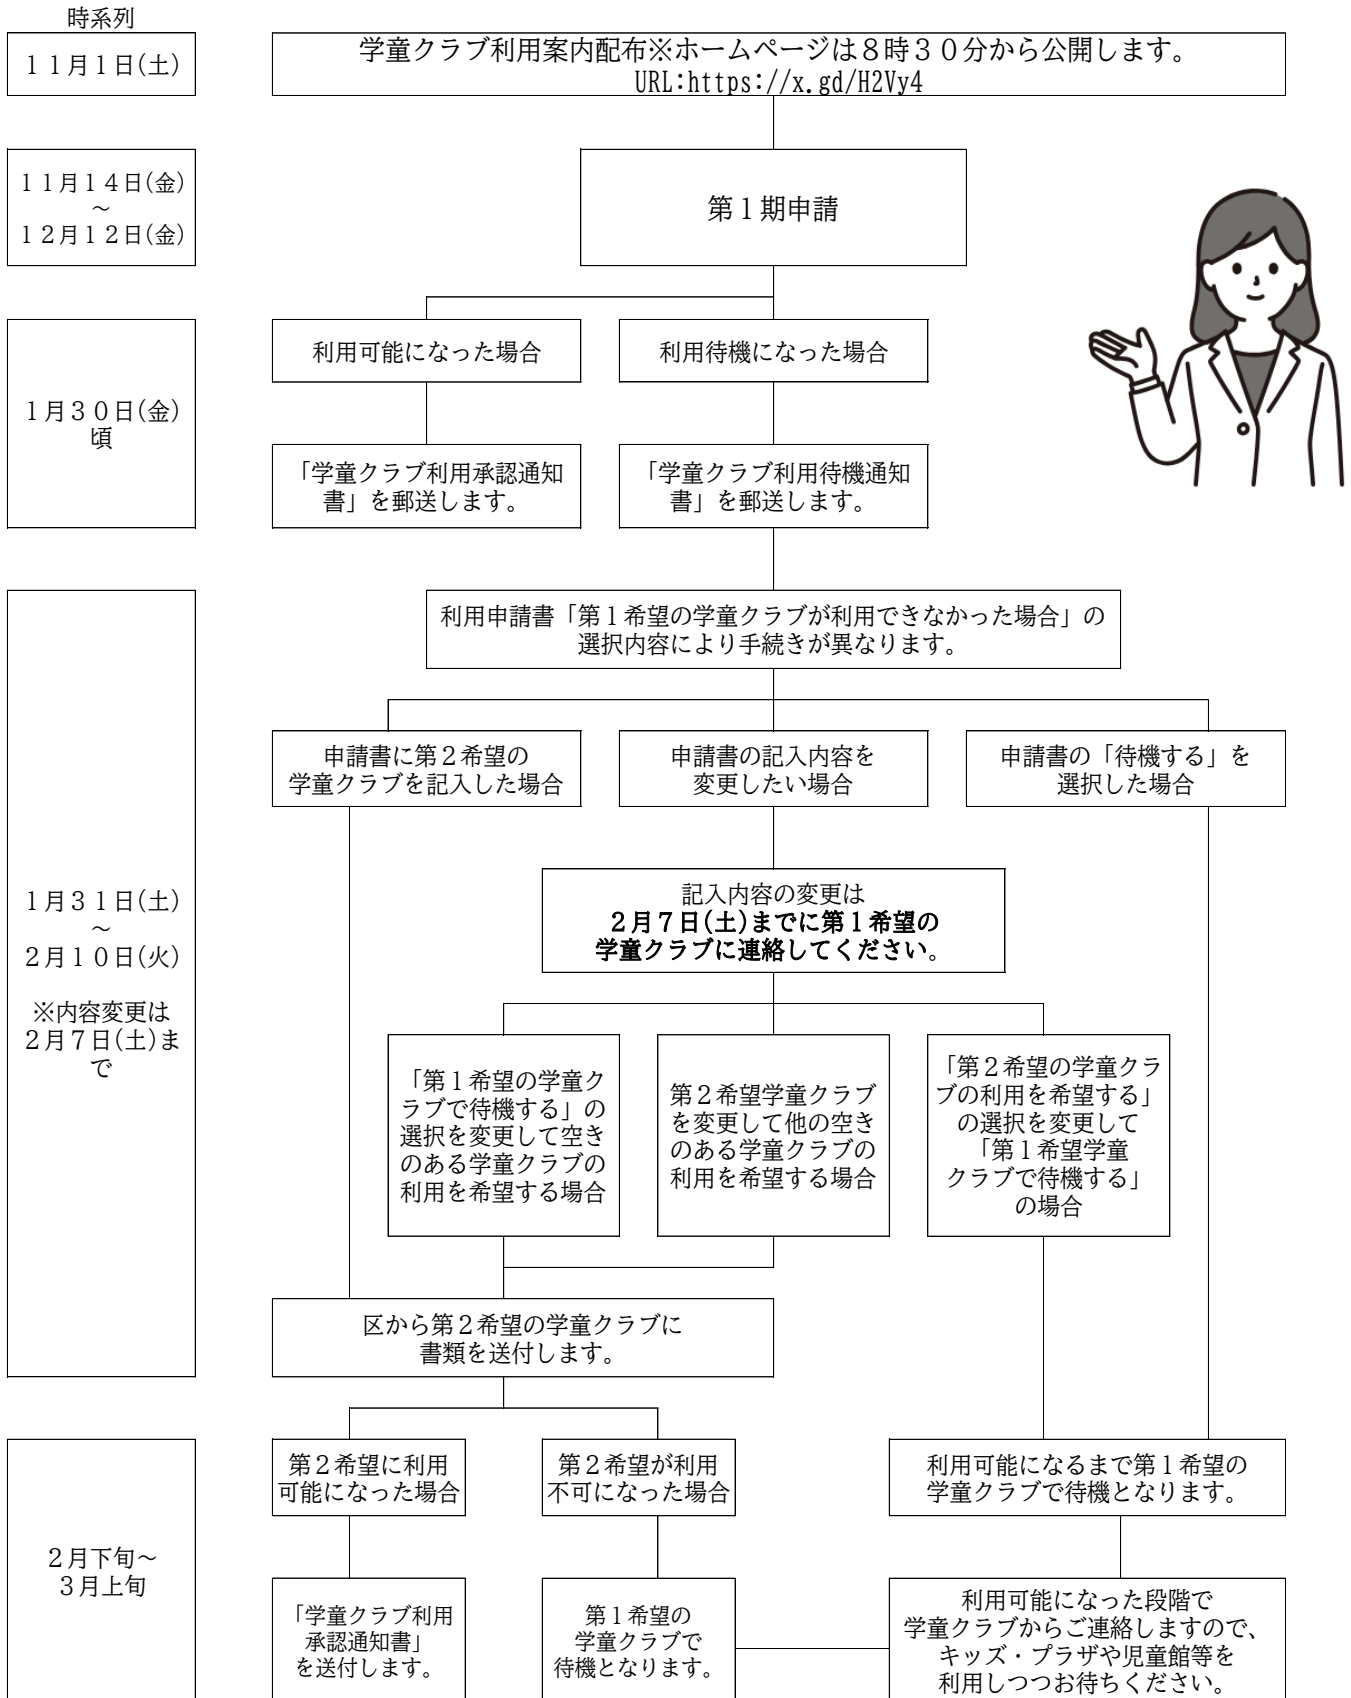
時系列

11月1日(土)

学童クラブ利用案内配布※ホームページは8時30分から公開します。
URL:https://x.gd/H2Vy4

11月14日(金)
～
12月12日(金)

第1期申請

1月30日(金)
頃

利用可能になった場合

利用待機になった場合

「学童クラブ利用承認通知書」を郵送します。

「学童クラブ利用待機通知書」を郵送します。

1月31日(土)
～
2月10日(火)

※内容変更は
2月7日(土)まで

利用申請書「第1希望の学童クラブが利用できなかった場合」の選択内容により手続きが異なります。

申請書に第2希望の学童クラブを記入した場合

申請書の記入内容を変更したい場合

申請書の「待機する」を選択した場合

記入内容の変更は
2月7日(土)までに第1希望の学童クラブに連絡してください。

「第1希望の学童クラブで待機する」の選択を変更して空きのある学童クラブの利用を希望する場合

第2希望学童クラブを変更して他の空きのある学童クラブの利用を希望する場合

「第2希望の学童クラブの利用を希望する」の選択を変更して「第1希望学童クラブで待機する」の場合

区から第2希望の学童クラブに書類を送付します。

2月下旬～
3月上旬

第2希望に利用可能になった場合

第2希望が利用不可になった場合

利用可能になるまで第1希望の学童クラブで待機となります。

「学童クラブ利用承認通知書」を送付します。

第1希望の学童クラブで待機となります。

利用可能になった段階で学童クラブからご連絡しますので、キッズ・プラザや児童館等を利用しつつお待ちください。